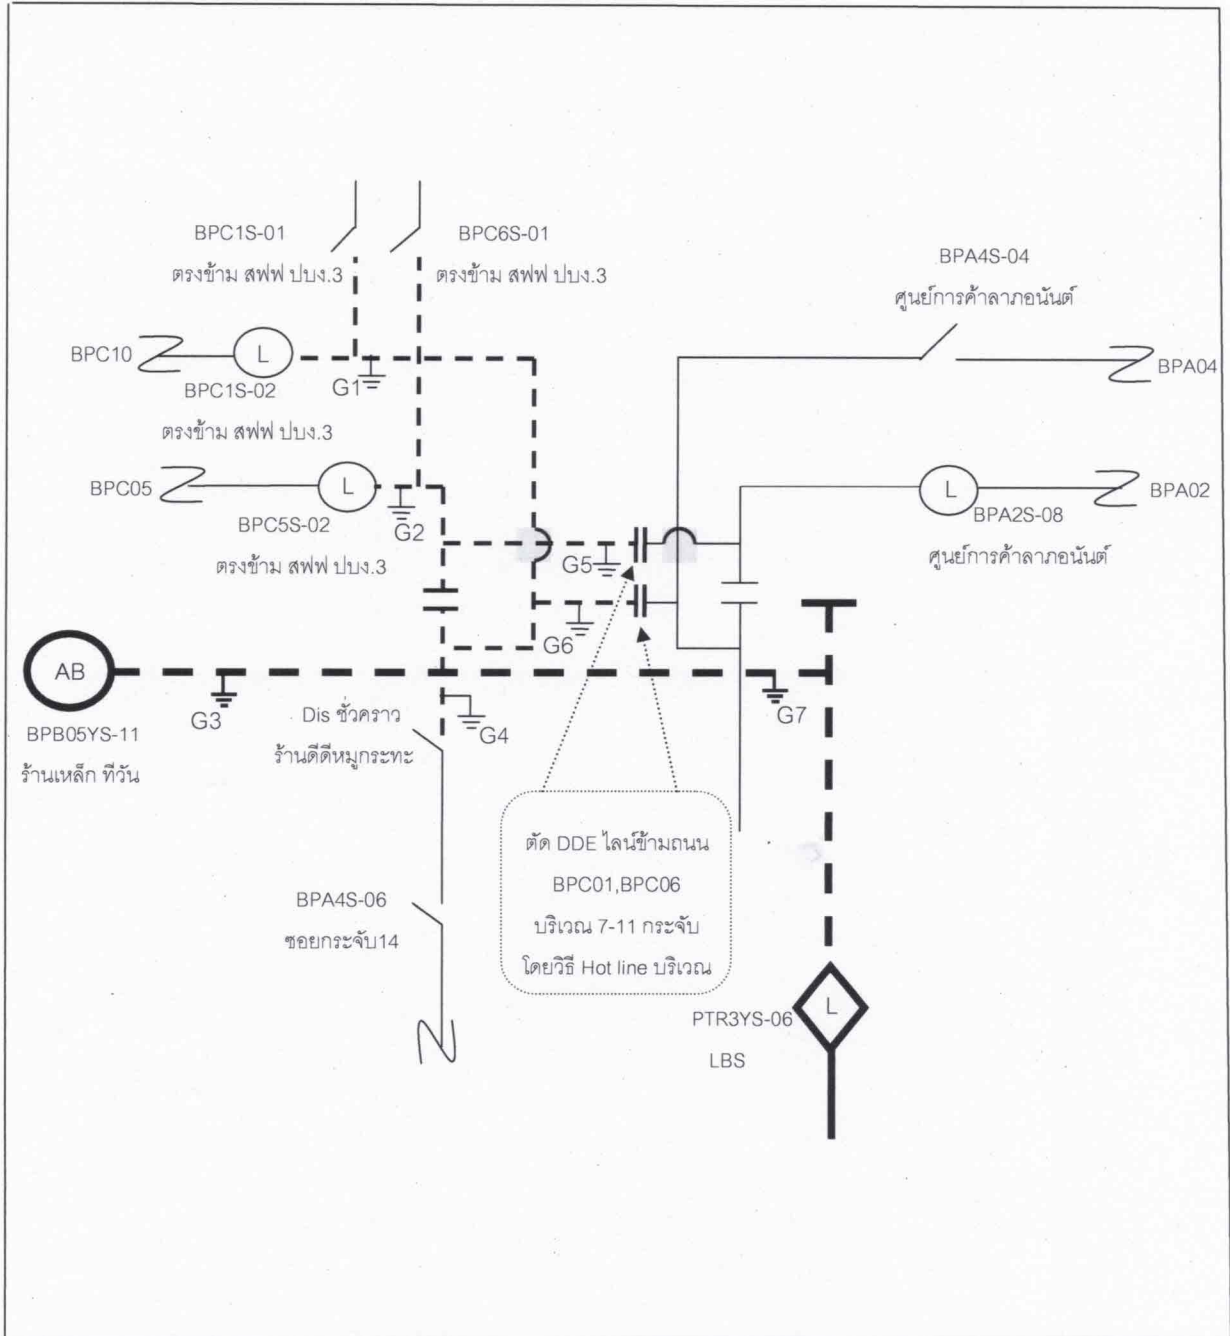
BPC1S-01
ตรงข้าม สฟฟ ปบง.3

BPC6S-01
ตรงข้าม สฟฟ ปบง.3

BPA4S-04
ศูนย์การค้าลาภอนันต์

BPC10
L
BPC1S-02
ตรงข้าม สฟฟ ปบง.3
G1

BPA04

BPC05
L
BPC5S-02
ตรงข้าม สฟฟ ปบง.3
G2

L
BPA02
BPA2S-08
ศูนย์การค้าลาภอนันต์

G5
G6

AB
BPB05YS-11
ร้านเหล็ก ทีวัน
G3

Dis ชั่วคราว
ร้านดีดีหมูกระทะ
G4
G7

ตัด DDE ไลน์ข้ามถนน BPC01,BPC06 บริเวณ 7-11 กระจับ โดยวิธี Hot line บริเวณ

BPA4S-06
ซอยกระจับ14

L
PTR3YS-06
LBS